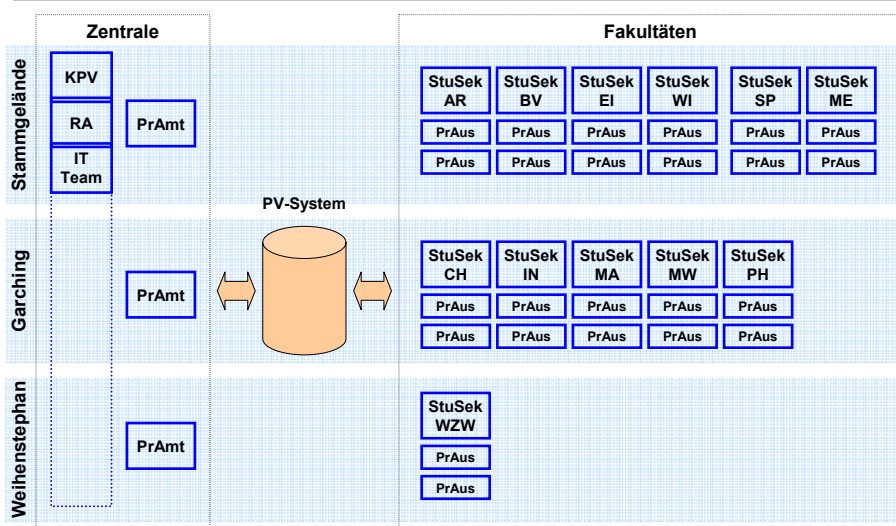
Zentrale

Fakultäten

Stammgelände

KPV

RA

IT Team

PrAmt

StuSek AR

StuSek BV

StuSek EI

StuSek WI

StuSek SP

StuSek ME

PrAus PrAus PrAus PrAus PrAus PrAus

PrAus PrAus PrAus PrAus PrAus PrAus

PV-System

Garching

PrAmt

StuSek CH

StuSek IN

StuSek MA

StuSek MW

StuSek PH

PrAus PrAus PrAus PrAus PrAus

PrAus PrAus PrAus PrAus PrAus

Weihenstephan

PrAmt

StuSek WZW

PrAus

PrAus